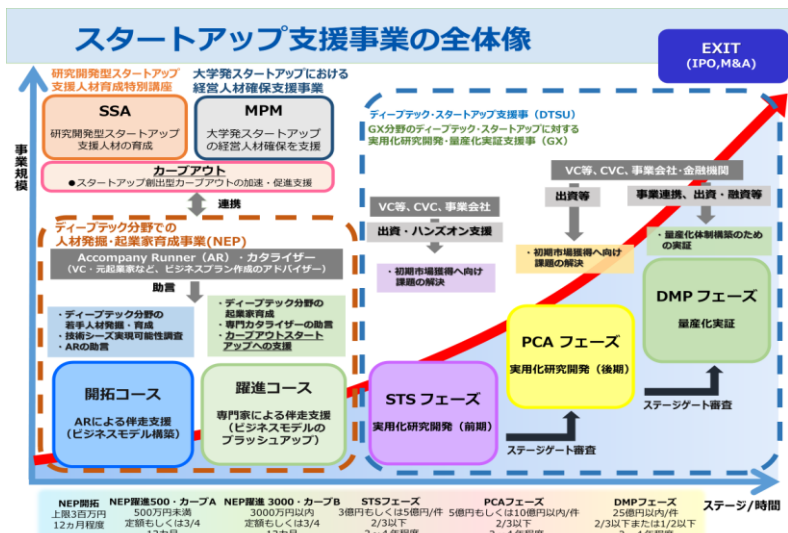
スタートアップ支援事業の全体像

EXIT
(IPO,M&A)

事業規模

研究開発型スタートアップ支援人材育成特別講座

大学発スタートアップにおける経営人材確保支援事業

SSA
研究開発型スタートアップ支援人材の育成

MPM
大学発スタートアップの経営人材確保を支援

カーブアウト
●スタートアップ創出型カーブアウトの加速・促進支援

連携

ディープテック分野での人材発掘・起業家育成事業(NEP)

Accompany Runner (AR) ・カタライザー
(VC・元起業家など、ビジネスプラン作成のアドバイザー)

助言

・ディープテック分野の若手人材発掘・育成
・技術シーズ実現可能性調査
・ARの助言

・ディープテック分野の起業家育成
・専門カタライザーの助言
・カーブアウトスタートアップへの支援

開拓コース
ARによる伴走支援
(ビジネスモデル構築)

躍進コース
専門家による伴走支援
(ビジネスモデルのブラッシュアップ)

ディープテック・スタートアップ支援事(DTSU)
GX分野のディープテック・スタートアップに対する実用化研究開発・量産化実証支援事(GX)

VC等、CVC、事業会社
出資・ハンズオン支援
・初期市場獲得へ向け課題の解決

VC等、CVC、事業会社・金融機関
出資等
事業連携、出資・融資等
・初期市場獲得へ向け課題の解決
・量産化体制構築のための実証

STS フェーズ
実用化研究開発(前期)

ステージゲート審査

PCA フェーズ
実用化研究開発(後期)

ステージゲート審査

DMP フェーズ
量産化実証

ステージ/時間

NEP開拓
上限3百万円
12ヵ月程度

NEP躍進500・カーブA
500万円未満
定額もしくは3/4
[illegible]

NEP躍進 3000・カーブB
3000万円以内
定額もしくは3/4
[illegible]

STSフェーズ
3億円もしくは5億円/件
2/3以下
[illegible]

PCAフェーズ
5億円もしくは10億円以内/件
2/3以下
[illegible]

DMPフェーズ
25億円以内/件
2/3以下または1/2以下
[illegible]